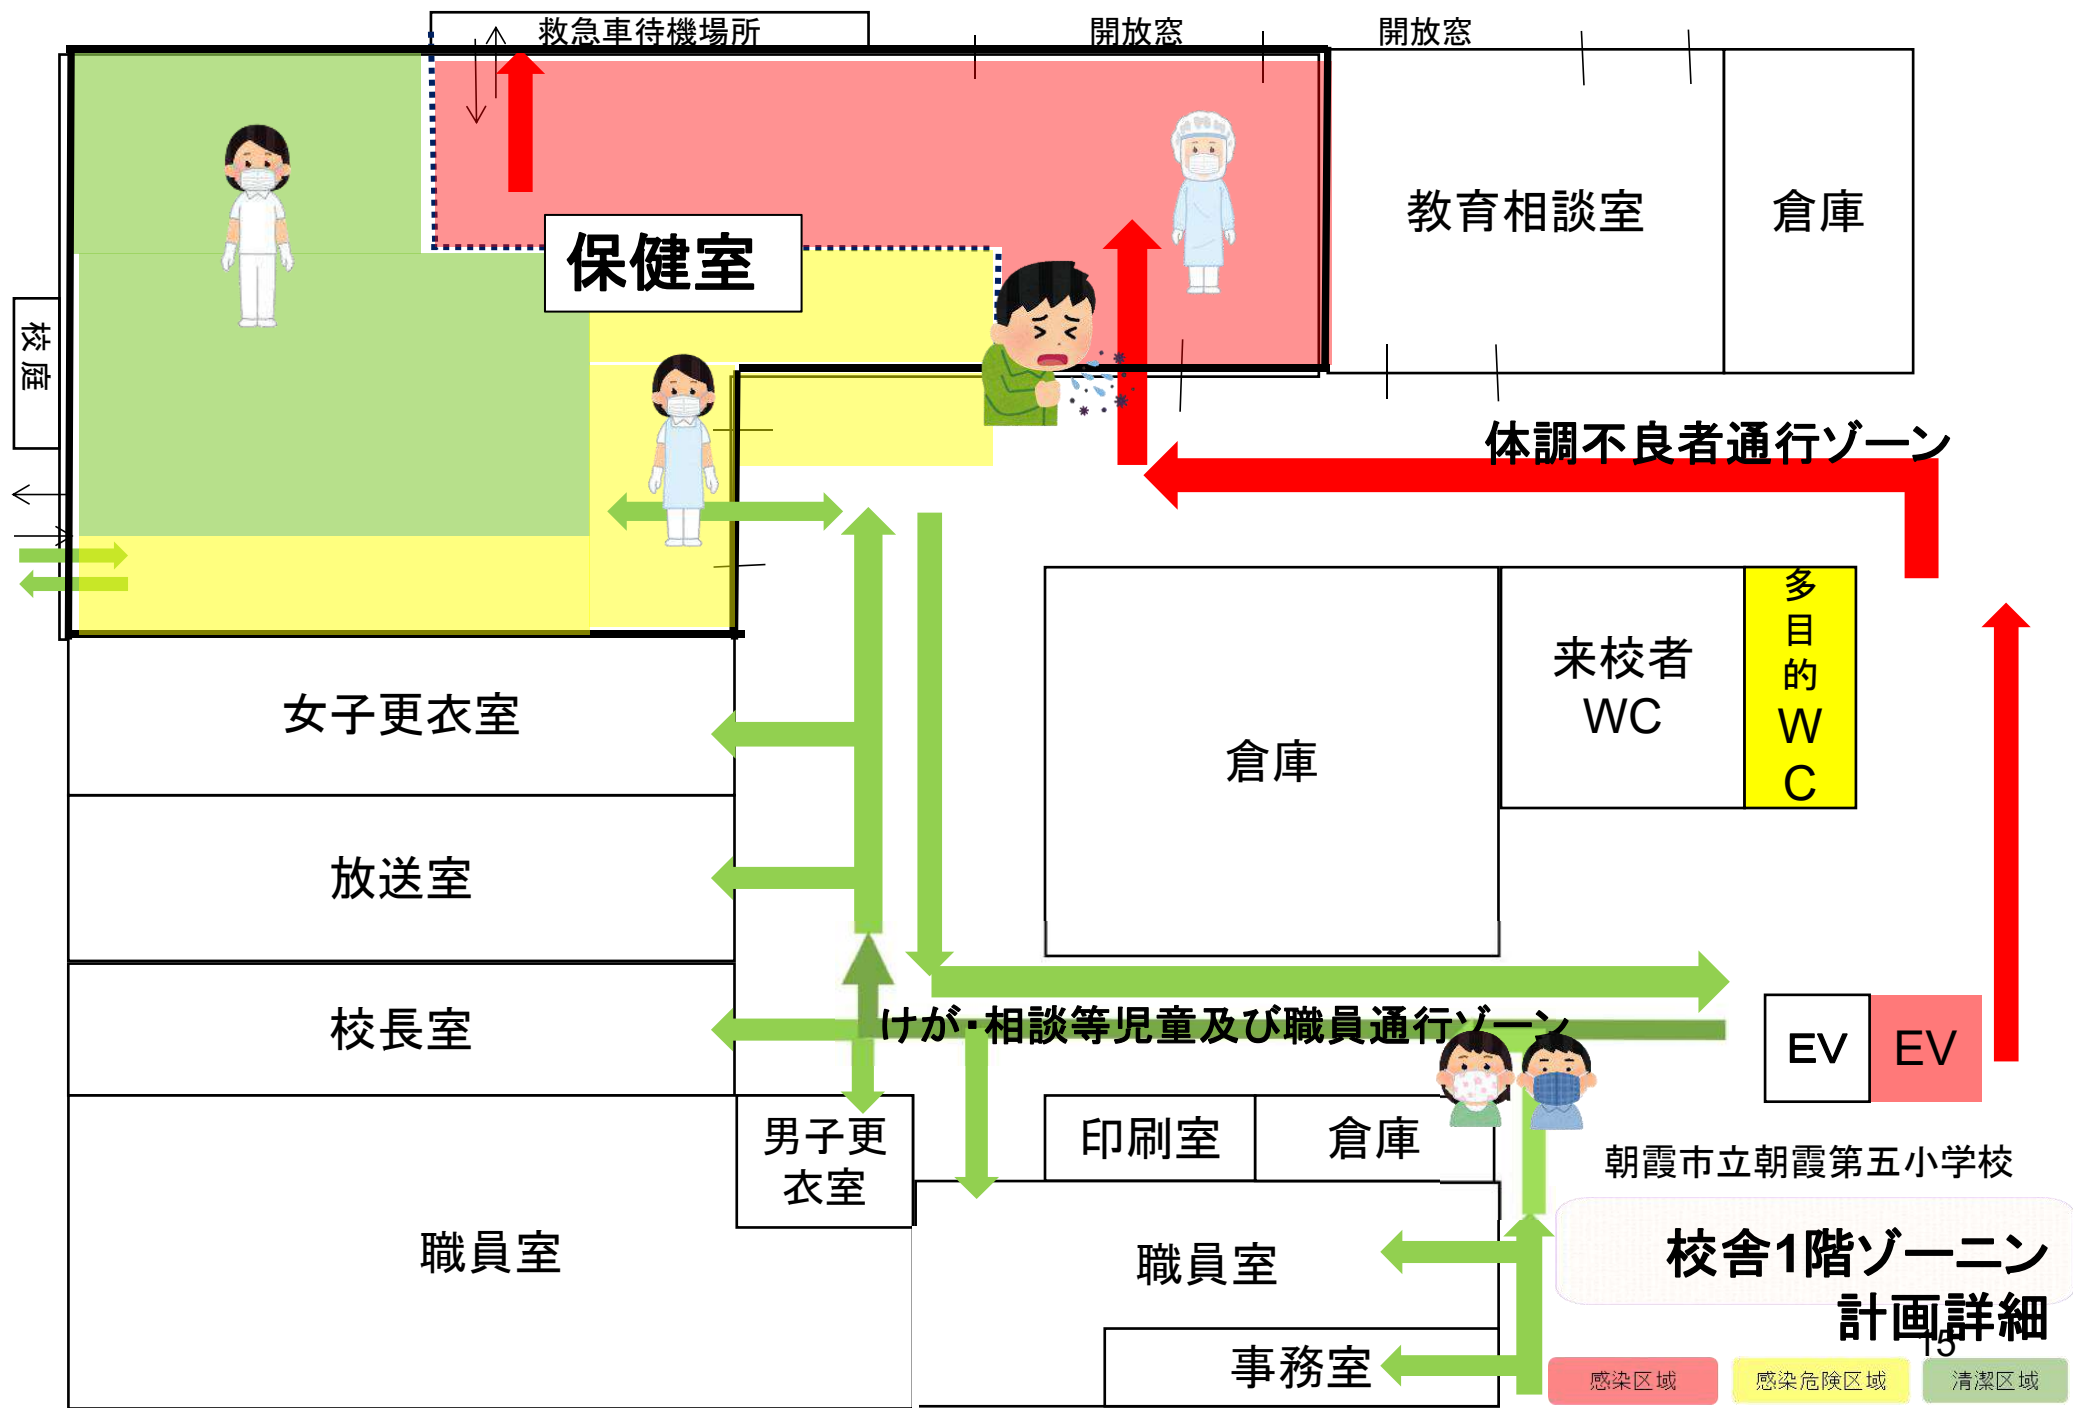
救急車待機場所

開放窓

開放窓

保健室

教育相談室

倉庫

校庭

体調不良者通行ゾーン

倉庫

来校者WC

多目的WC

女子更衣室

放送室

校長室

けが・相談等児童及び職員通行ゾーン

EV

EV

男子更衣室

印刷室

倉庫

朝霞市立朝霞第五小学校

職員室

職員室

校舎1階ゾーニング計画詳細

15

事務室

感染区域

感染危険区域

清潔区域